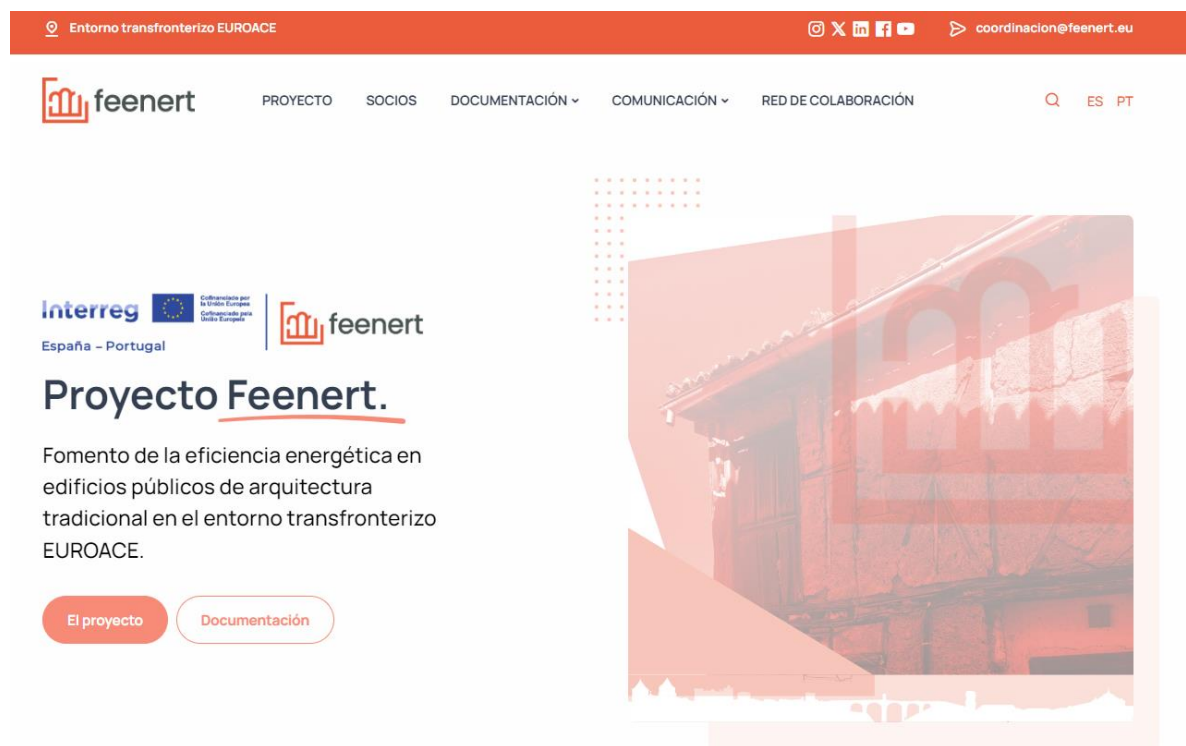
Entorno transfronterizo EUROACE

coordinacion@feenert.eu

feenert

PROYECTO SOCIOS DOCUMENTACIÓN COMUNICACIÓN RED DE COLABORACIÓN

ES PT

Interreg
Cofinanciado por la Unión Europea
Cofinanciado pela União Europeia
España – Portugal

feenert

Proyecto Feenert.

Fomento de la eficiencia energética en edificios públicos de arquitectura tradicional en el entorno transfronterizo EUROACE.

El proyecto

Documentación